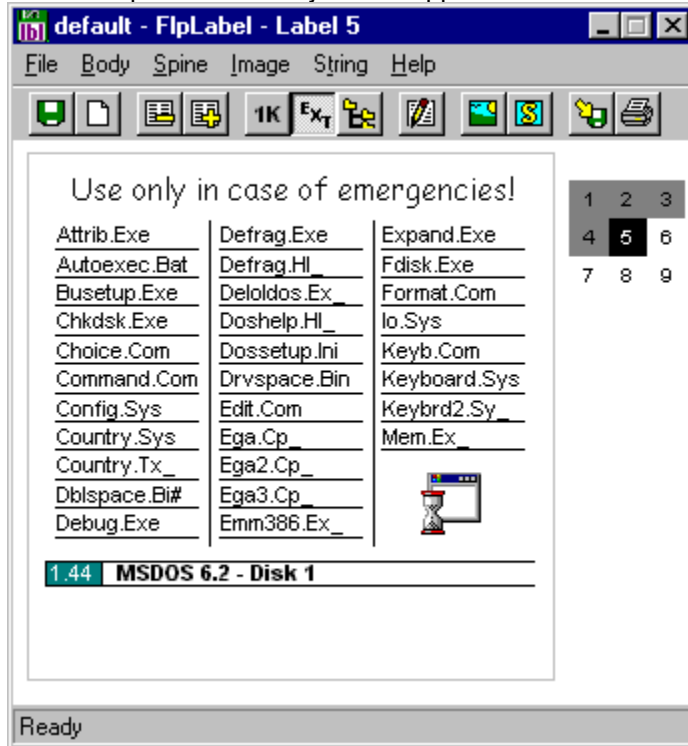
default - FlpLabel - Label 5

File Body Spine Image String Help

1K $^{E}X_{T}$

Use only in case of emergencies!

Attrib.Exe
Autoexec.Bat
Busetup.Exe
Chkdsk.Exe
Choice.Com
Command.Com
Config.Sys
Country.Sys
Country.Tx_
Dblspace.Bi#
Debug.Exe

Defrag.Exe
Defrag.Hl_
Deloldos.Ex_
Doshelp.Hl_
Dossetup.Ini
Drvspace.Bin
Edit.Com
Ega.Cp_
Ega2.Cp_
Ega3.Cp_
Emm386.Ex_

Expand.Exe
Fdisk.Exe
Format.Com
Io.Sys
Keyb.Com
Keyboard.Sys
Keybrd2.Sy_
Mem.Ex_

1.44 MSDOS 6.2 - Disk 1

| 1 | 2 | 3 |
|---|---|---|
| 4 | 5 | 6 |
| 7 | 8 | 9 |

Ready